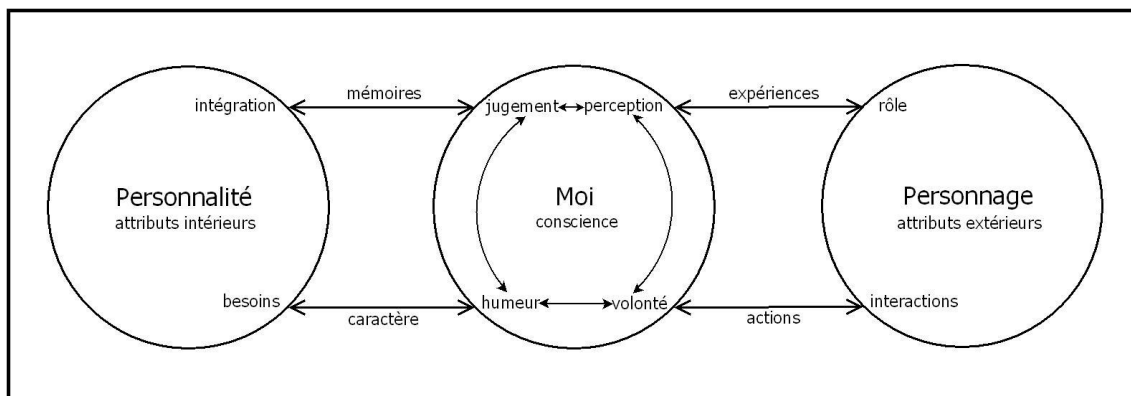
mémoires

expériences

intégration

jugement

perception

rôle

Personnalité
attributs intérieurs

Moi
conscience

Personnage
attributs extérieurs

besoins

humeur

volonté

interactions

caractère

actions